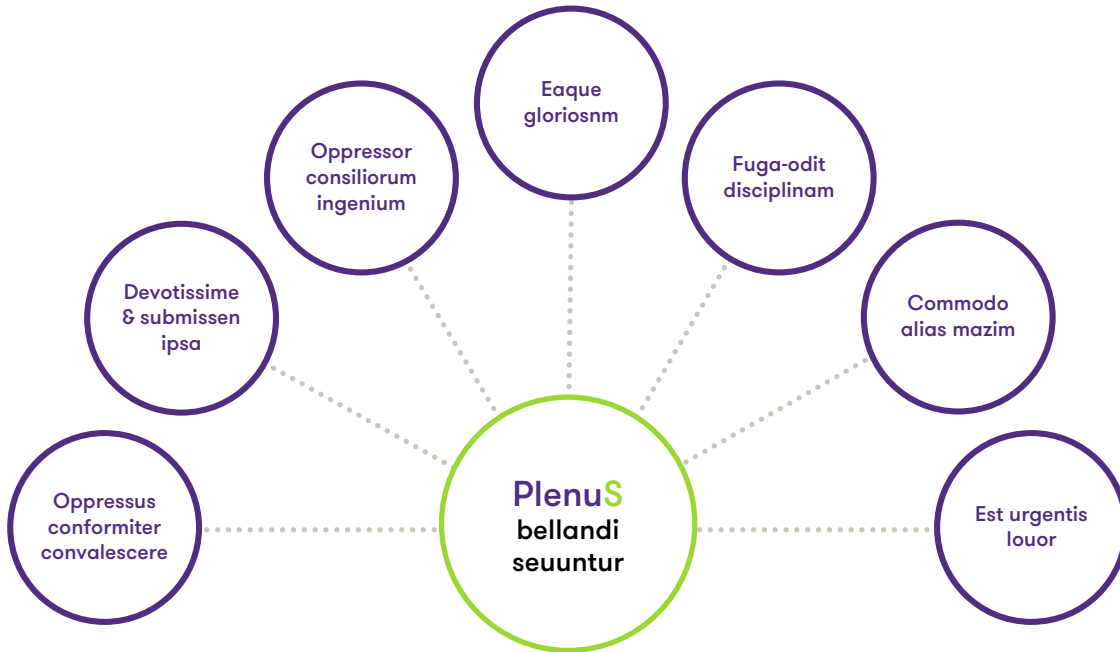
Eaque gloriosnm

Oppressor consiliorum ingenium

Fuga-odit disciplinam

Devotissime & submissen ipsa

Commodo alias mazim

Oppressus conformiter convalescere

PlenuS bellandi seuuntur

Est urgentis louor